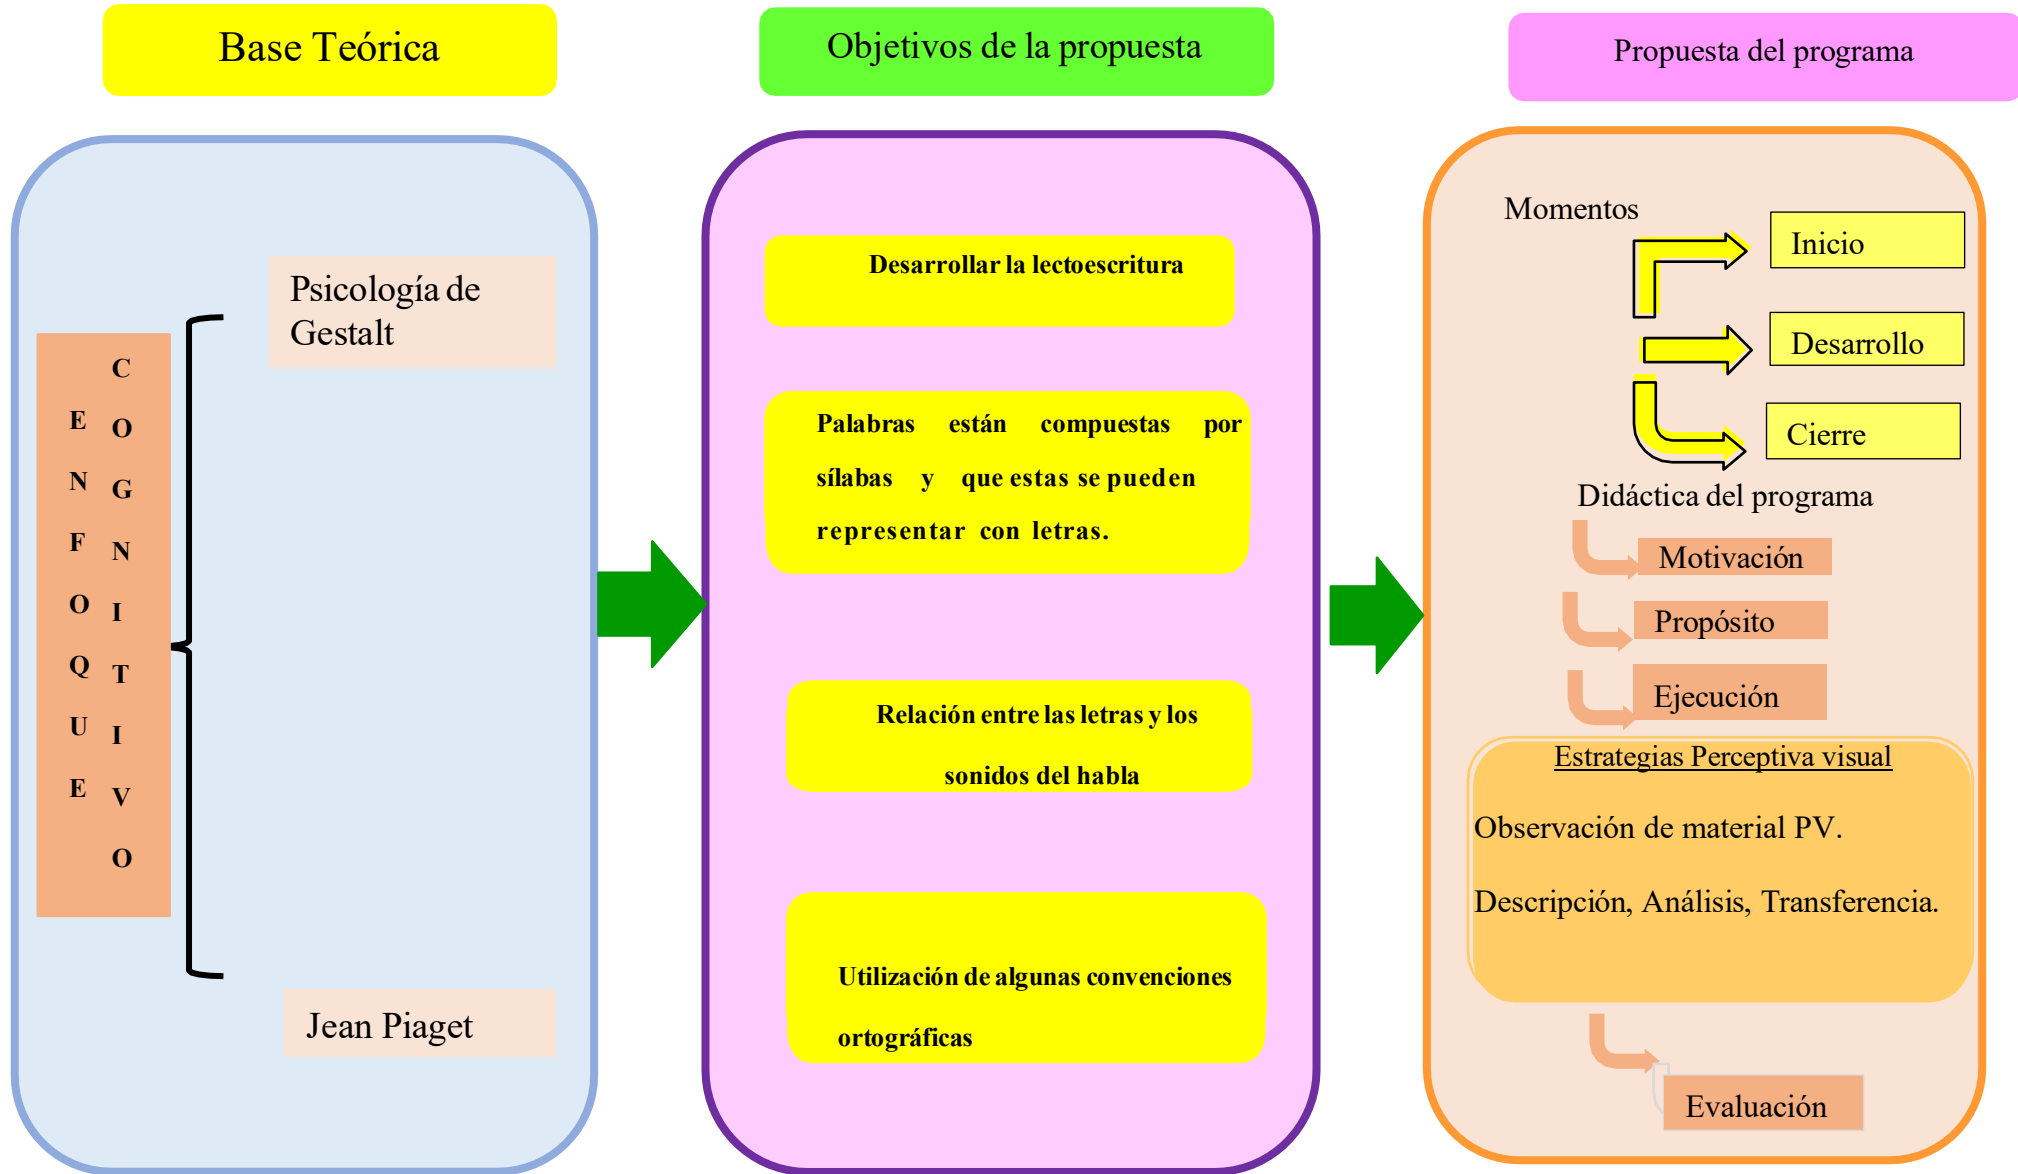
Base Teórica

Objetivos de la propuesta

Propuesta del programa

Psicología de Gestalt

E N F O Q U E

C O G N I T I V O

Jean Piaget

Desarrollar la lectoescritura

Palabras están compuestas por sílabas y que estas se pueden representar con letras.

Relación entre las letras y los sonidos del habla

Utilización de algunas convenciones ortográficas

Momentos

Inicio

Desarrollo

Cierre

Didáctica del programa

Motivación

Propósito

Ejecución

Estrategias Perceptiva visual

Observación de material PV.

Descripción, Análisis, Transferencia.

Evaluación